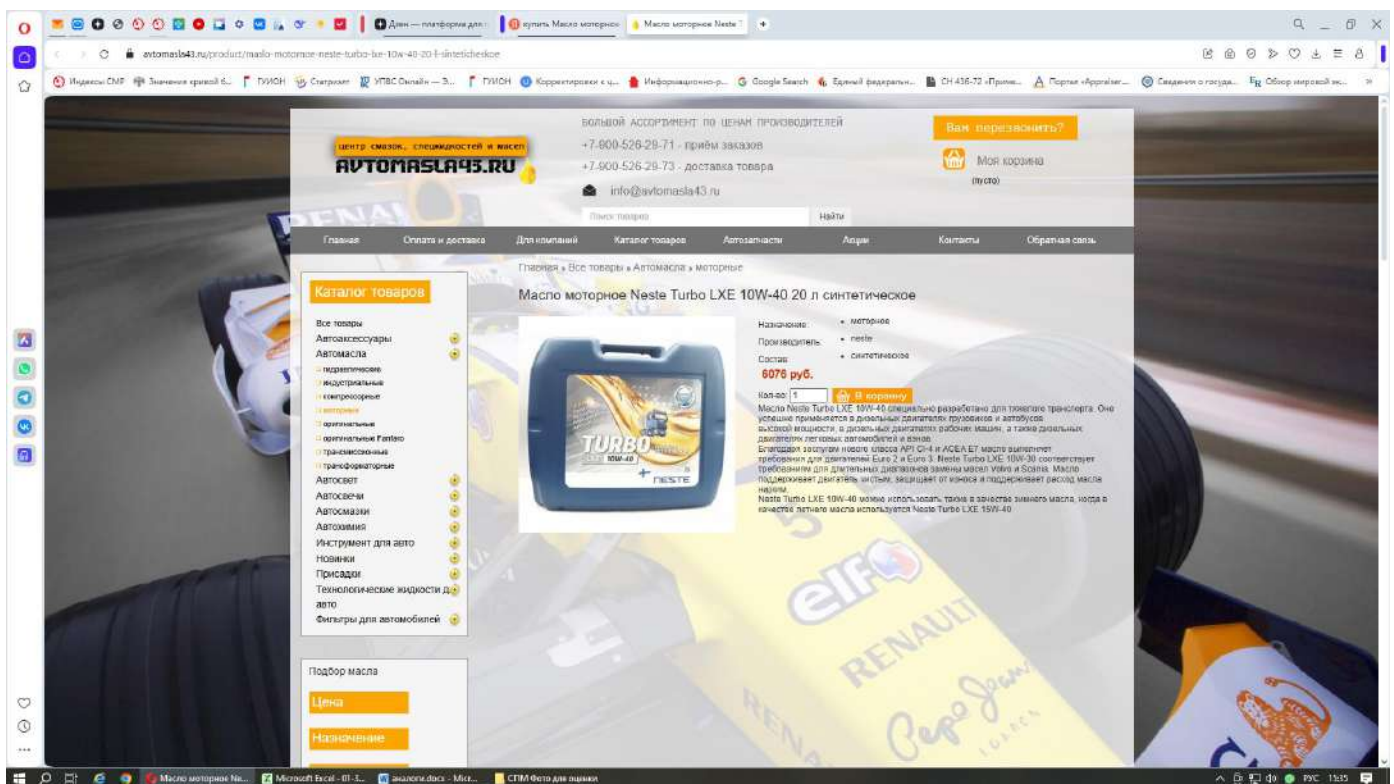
Дзен — платформа для
купить Масло моторное
Масло моторное Neste

avtomasla43.ru/product/maslo-motornoe-neste-turbo-lxe-10w-40-20-l-sinteticheskoe

Индексы СМР | Значение кривой б... | ГИИОН | Спутник | УПВС Онлайн — З... | ГИИОН | Корректировки к ц... | Информационно-р... | Google Search | Единый федеральн... | СН 436-72 «Приме... | Портал «Appraiser... | Сведения о государ... | Обзор мировой эк...

центр смазок, спецжидкостей и масел
AVTOMASLA43.RU

БОЛЬШОЙ АССОРТИМЕНТ ПО ЦЕНАМ ПРОИЗВОДИТЕЛЕЙ
+7-900-526-29-71 - приём заказов
+7-900-526-29-73 - доставка товара
info@avtomasla43.ru

Поиск товаров
Найти

Вам перезвонить?
Моя корзина
(пусто)

Главная | Оплата и доставка | Для компаний | Каталог товаров | Автозапчасти | Акции | Контакты | Обратная связь

Главная » Все товары » Автомасла » моторные

Масло моторное Neste Turbo LXE 10W-40 20 л синтетическое

Каталог товаров
Все товары
Автоаксессуары
Автомасла
гидравлические
индустриальные
компрессорные
моторные
оригинальные
оригинальные Fanfaro
трансмиссионные
трансформаторные
Автосвет
Автосвечи
Автосмазки
Автохимия
Инструмент для авто
Новинки
Присадки
Технологические жидкости для авто
Фильтры для автомобилей

Подбор масла
Цена
Назначение

Назначение: • моторное
Производитель: • neste
Состав: • синтетическое
6076 руб.
Кол-во: 1
В корзину

Масло Neste Turbo LXE 10W-40 специально разработано для тяжелого транспорта. Оно успешно применяется в дизельных двигателях грузовиков и автобусов высокой мощности, в дизельных двигателях рабочих машин, а также дизельных двигателях легковых автомобилей и вэнов.
Благодаря эксплуатационным свойствам нового класса API CI-4 и ACEA E7 масло выполняет требования для двигателей Euro 2 и Euro 3. Neste Turbo LXE 10W-30 соответствует требованиям для длительных диапазонов замены масел Volvo и Scania. Масло поддерживает двигатель чистым, защищает от износа и поддерживает расход масла низким.
Neste Turbo LXE 10W-40 можно использовать также в качестве зимнего масла, когда в качестве летнего масла используется Neste Turbo LXE 15W-40

TURBO
NESTE

Масло моторное Ne... | Microsoft Excel - 01-3... | аналоги.docx - Micr... | СПМ Фото для оценки
РУС 13:15